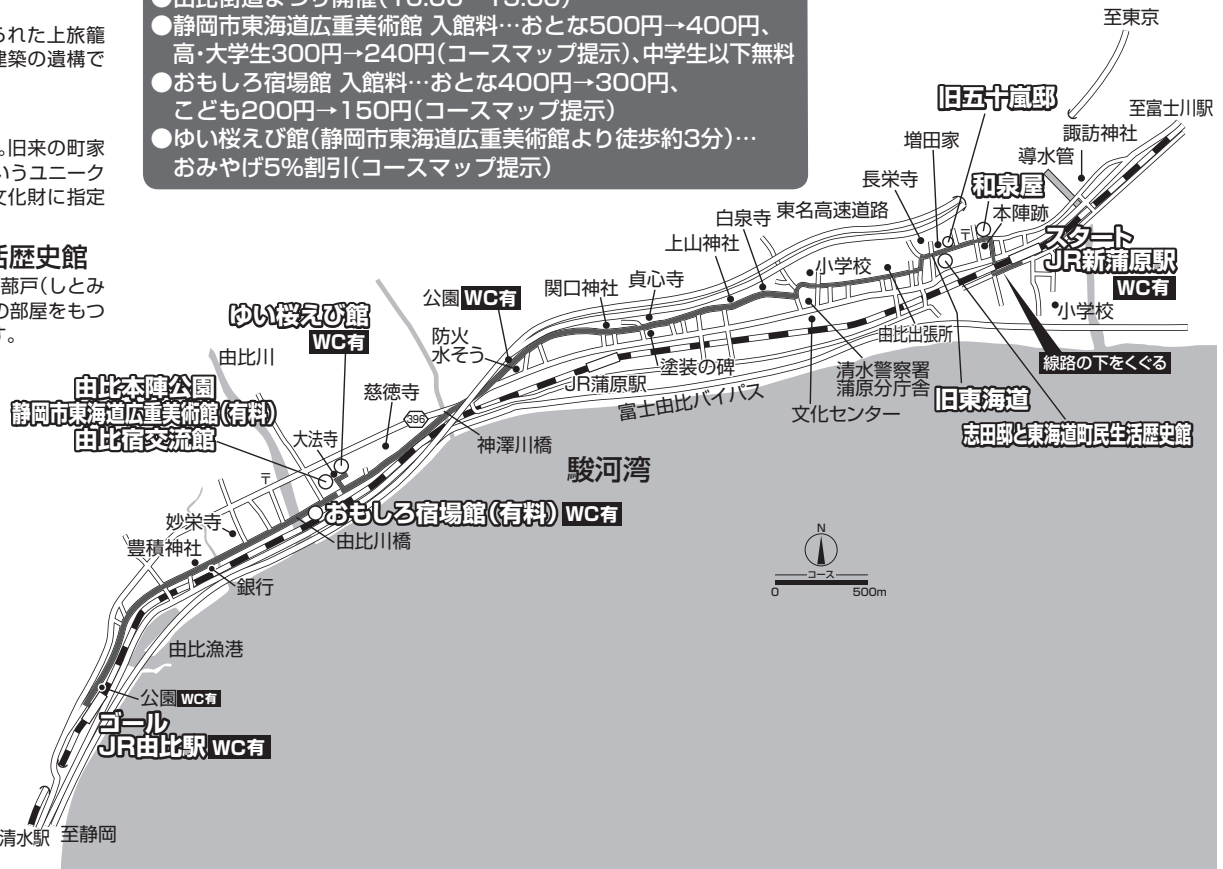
られた上旅籠
建築の遺構で

。旧来の町家
いうユニーク
文化財に指定

活歴史館
蔀戸(しとみ
の部屋をもつ
。

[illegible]由比街道より開催(10:00～15:00)
●静岡市東海道広重美術館 入館料…おとな500円→400円、高・大学生300円→240円(コースマップ提示)、中学生以下無料
●おもしろ宿場館 入館料…おとな400円→300円、こども200円→150円(コースマップ提示)
●ゆい桜えび館(静岡市東海道広重美術館より徒歩約3分)…おみやげ5%割引(コースマップ提示)

至東京
旧五十嵐邸
至富士川駅
諏訪神社
増田家
導水管
長栄寺
和泉屋
本陣跡
白泉寺
東名高速道路
上山神社
スタート
JR新蒲原駅
WC有
小学校
小学校
関口神社
貞心寺
公園 WC有
ゆい桜えび館
WC有
由比出張所
防火水そう
線路の下をくぐる
由比川
塗装の碑
清水警察署
蒲原分庁舎
JR蒲原駅
由比本陣公園
静岡市東海道広重美術館(有料)
由比宿交流館
慈徳寺
富士由比バイパス
旧東海道
文化センター
大法寺
396
神澤川橋
志田邸と東海道町民生活歴史館
駿河湾
〒
〒
●おもしろ宿場館(有料) WC有
妙栄寺
由比川橋
N
豊積神社
コース
0
500m
銀行
由比漁港
公園 WC有
ゴール
JR由比駅 WC有
清水駅
至静岡